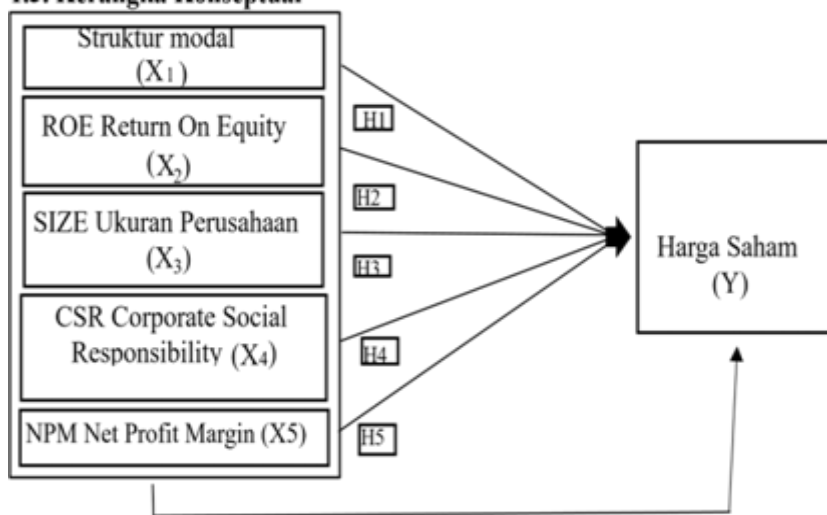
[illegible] Kerangka Konseptual

Struktur modal ($X_1$)

ROE Return On Equity ($X_2$)

SIZE Ukuran Perusahaan ($X_3$)

CSR Corporate Social Responsibility ($X_4$)

NPM Net Profit Margin (X5)

H1

H2

H3

H4

H5

Harga Saham (Y)